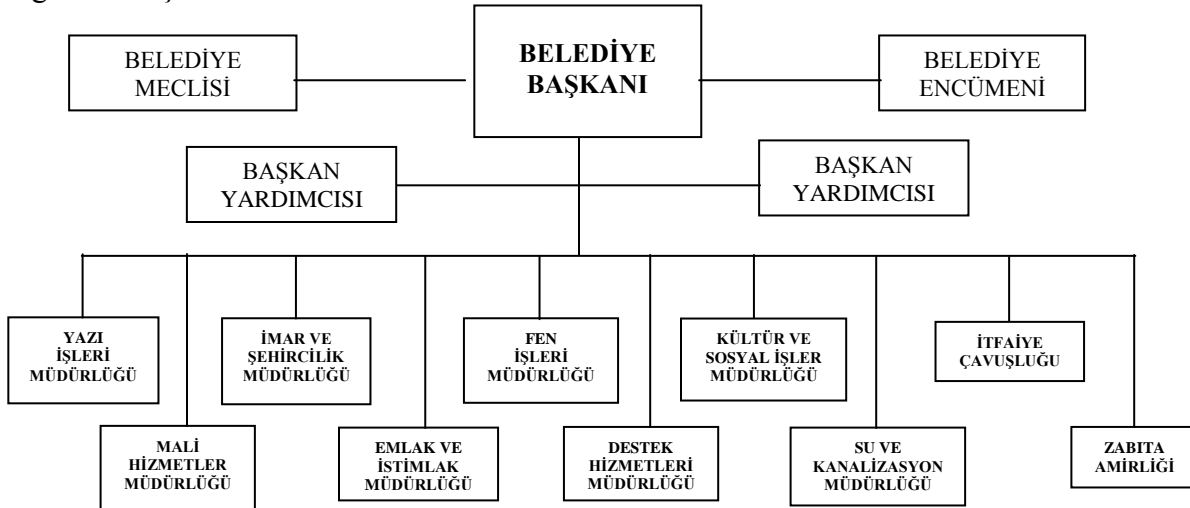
BELEDİYE MECLİSİ

BELEDİYE BAŞKANI

BELEDİYE ENCÜMENİ

BAŞKAN YARDIMCISI

BAŞKAN YARDIMCISI

YAZI İŞLERİ MÜDÜRLÜĞÜ

MALİ HİZMETLER MÜDÜRLÜĞÜ

İMAR VE ŞEHİRCİLİK MÜDÜRLÜĞÜ

EMLAK VE İSTİMLAK MÜDÜRLÜĞÜ

FEN İŞLERİ MÜDÜRLÜĞÜ

DESTEK HİZMETLERİ MÜDÜRLÜĞÜ

KÜLTÜR VE SOSYAL İŞLER MÜDÜRLÜĞÜ

SU VE KANALİZASYON MÜDÜRLÜĞÜ

İTFAİYE ÇAVUŞLUĞU

ZABITA AMİRLİĞİ